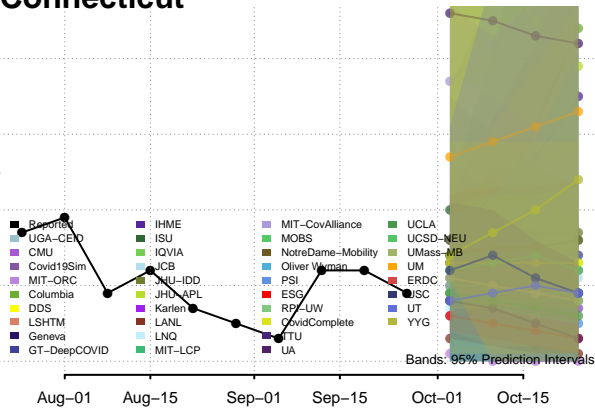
Connecticut

Reported
UGA−CEID
CMU
Covid19Sim
MIT−ORC
Columbia
DDS
LSHTM
Geneva
GT−DeepCOVID
IHME
ISU
IQVIA
JCB
JHU−IDD
JHU−APL
Karlen
LANL
LNQ
MIT−LCP
MIT−CovAlliance
MOBS
NotreDame−Mobility
Oliver Wyman
PSI
ESG
RPI−UW
CovidComplete
TTU
UA
UCLA
UCSD−NEU
UMass−MB
UM
ERDC
USC
UT
YYG

Bands: 95% Prediction Intervals

Aug−01
Aug−15
Sep−01
Sep−15
Oct−01
Oct−15